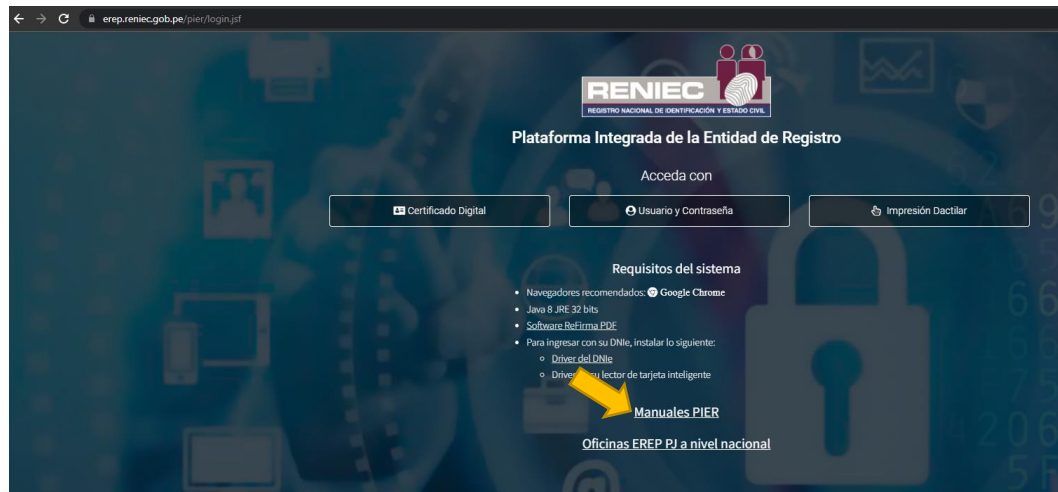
erep.reniec.gob.pe/pier/login.jsf

RENIEC
REGISTRO NACIONAL DE IDENTIFICACIÓN Y ESTADO CIVIL

Plataforma Integrada de la Entidad de Registro

Acceda con

Certificado Digital
Usuario y Contraseña
Impresión Dactilar

Requisitos del sistema

- Navegadores recomendados: Google Chrome
- Java 8 JRE 32 bits
- Software ReFirma PDF
- Para ingresar con su DNIe, instalar lo siguiente:
  - Driver del DNIe
  - Driver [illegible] su lector de tarjeta inteligente

Manuales PIER

Oficinas EREP PJ a nivel nacional